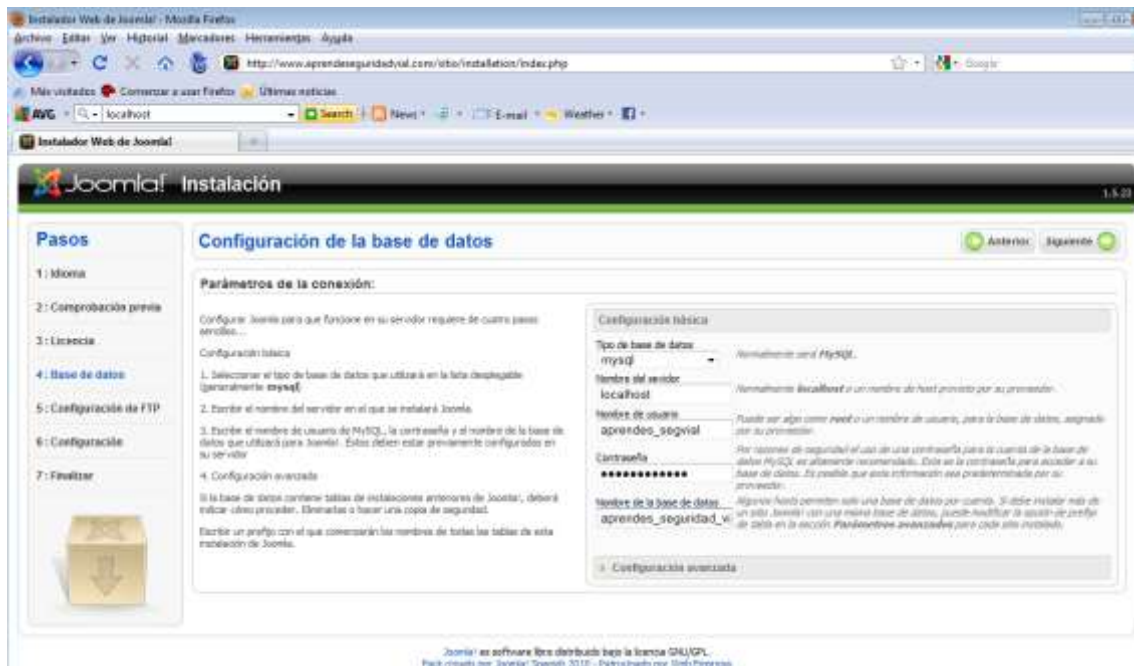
Instalador Web de Joomla! - Mozilla Firefox

Archivo Editar Ver Historial Marcadores Herramientas Ayuda

http://www.aprendeseguridadvial.com/sitio/installation/index.php

Google

Más visitados Comenzar a usar Firefox Últimas noticias

AVG localhost Search News E-mail Weather

Instalador Web de Joomla!

Joomla! Instalación

1.5.23

Pasos

1 : Idioma

2 : Comprobación previa

3 : Licencia

4 : Base de datos

5 : Configuración de FTP

6 : Configuración

7 : Finalizar

Configuración de la base de datos

Anterior Siguiente

Parámetros de la conexión:

Configurar Joomla para que funcione en su servidor requiere de cuatro pasos sencillos...

Configuración básica

1. Seleccionar el tipo de base de datos que utilizará en la lista desplegable (generalmente **mysql**)

2. Escribir el nombre del servidor en el que se instalará Joomla.

3. Escribir el nombre de usuario de MySQL, la contraseña y el nombre de la base de datos que utilizará para Joomla!. Éstos deben estar previamente configurados en su servidor

4. Configuración avanzada

Si la base de datos contiene tablas de instalaciones anteriores de Joomla!, deberá indicar cómo proceder. Eliminarlas o hacer una copia de seguridad.

Escribir un prefijo con el que comenzarán los nombres de todas las tablas de esta instalación de Joomla.

Configuración básica

Tipo de base de datos
mysql

Normalmente será **MySQL**.

Nombre del servidor
localhost

Normalmente **localhost** o un nombre de host provisto por su proveedor.

Nombre de usuario
aprendeo_segvial

Puede ser algo como **root** o un nombre de usuario, para la base de datos, asignado por su proveedor.

Contraseña
•••••••••••••

Por razones de seguridad el uso de una contraseña para la cuenta de la base de datos MySQL es altamente recomendado. Ésta es la contraseña para acceder a su base de datos. Es posible que esta información sea predeterminada por su proveedor.

Nombre de la base de datos
aprendeo_seguridad_vi

Algunos hosts permiten sólo una base de datos por cuenta. Si debe instalar más de un sitio Joomla! con una misma base de datos, puede modificar la opción de prefijo de tabla en la sección **Parámetros avanzados** para cada sitio instalado.

Configuración avanzada

Joomla! es software libre distribuido bajo la licencia GNU/GPL.
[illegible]